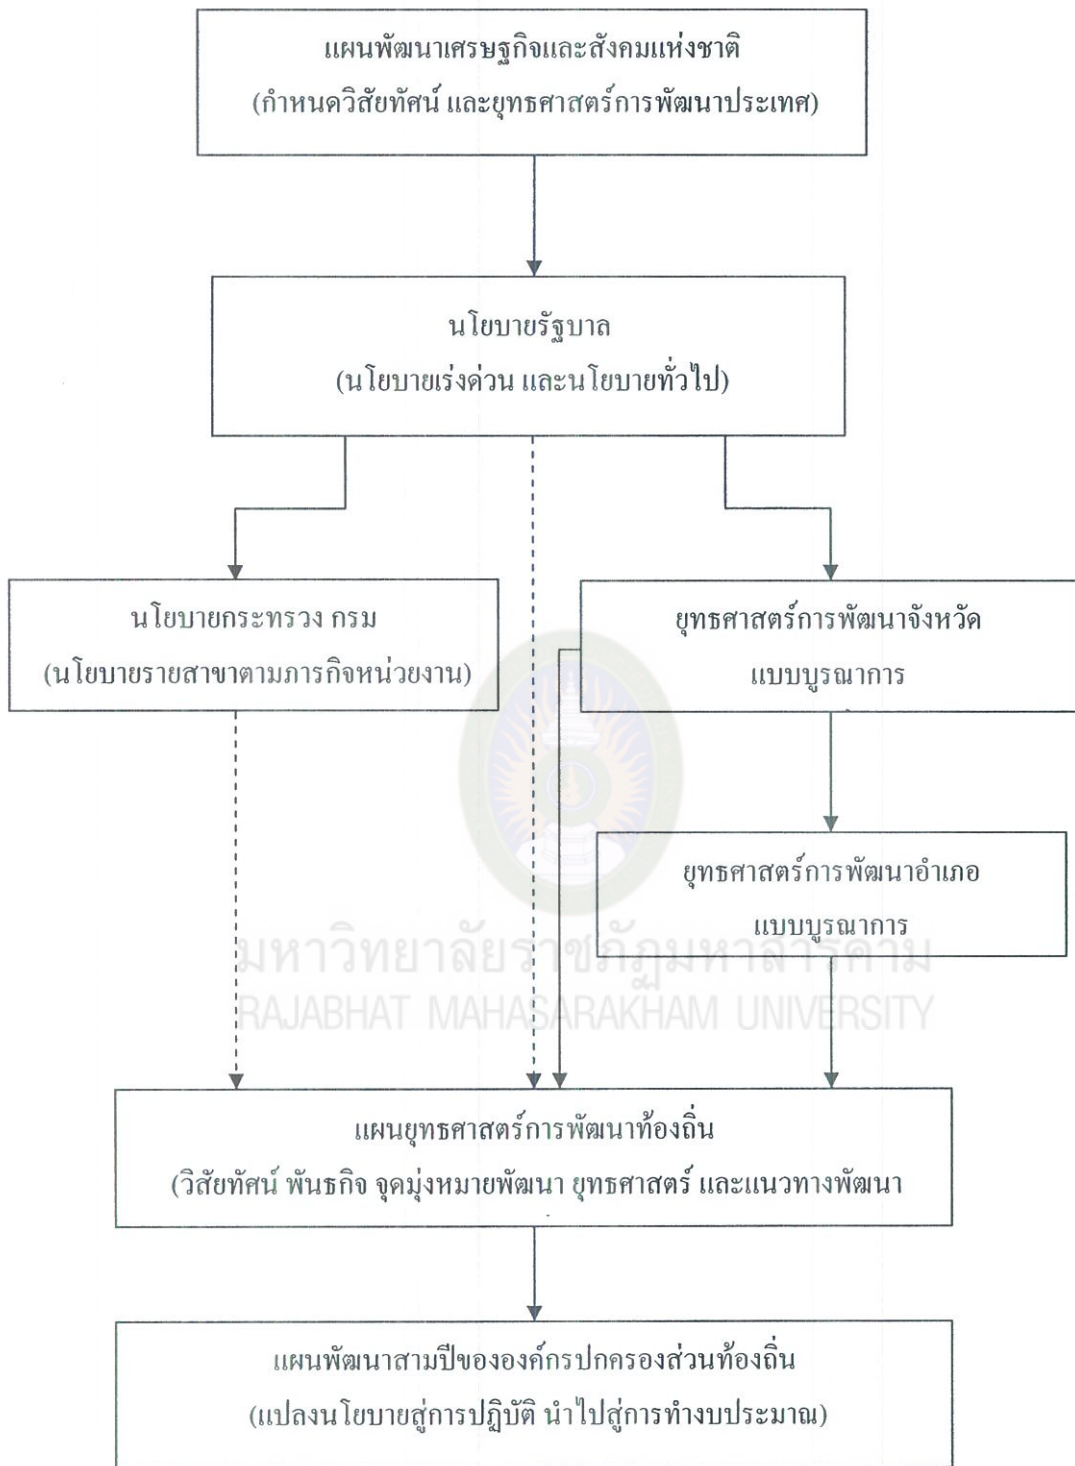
แผนพัฒนาเศรษฐกิจและสังคมแห่งชาติ
(กำหนดวิสัยทัศน์ และยุทธศาสตร์การพัฒนาประเทศ)

นโยบายรัฐบาล
(นโยบายเร่งด่วน และนโยบายทั่วไป)

นโยบายกระทรวง กรม
(นโยบายรายสาขาตามภารกิจหน่วยงาน)

ยุทธศาสตร์การพัฒนาจังหวัด
แบบบูรณาการ

ยุทธศาสตร์การพัฒนาอำเภอ
แบบบูรณาการ

มหาวิทยาลัยราชภัฏมหาสารคาม
RAJABHAT MAHASARAKHAM UNIVERSITY

แผนยุทธศาสตร์การพัฒนาท้องถิ่น
(วิสัยทัศน์ พันธกิจ จุดมุ่งหมายพัฒนา ยุทธศาสตร์ และแนวทางพัฒนา

แผนพัฒนาสามปีขององค์กรปกครองส่วนท้องถิ่น
(แปลงนโยบายสู่การปฏิบัติ นำไปสู่การทำงบประมาณ)